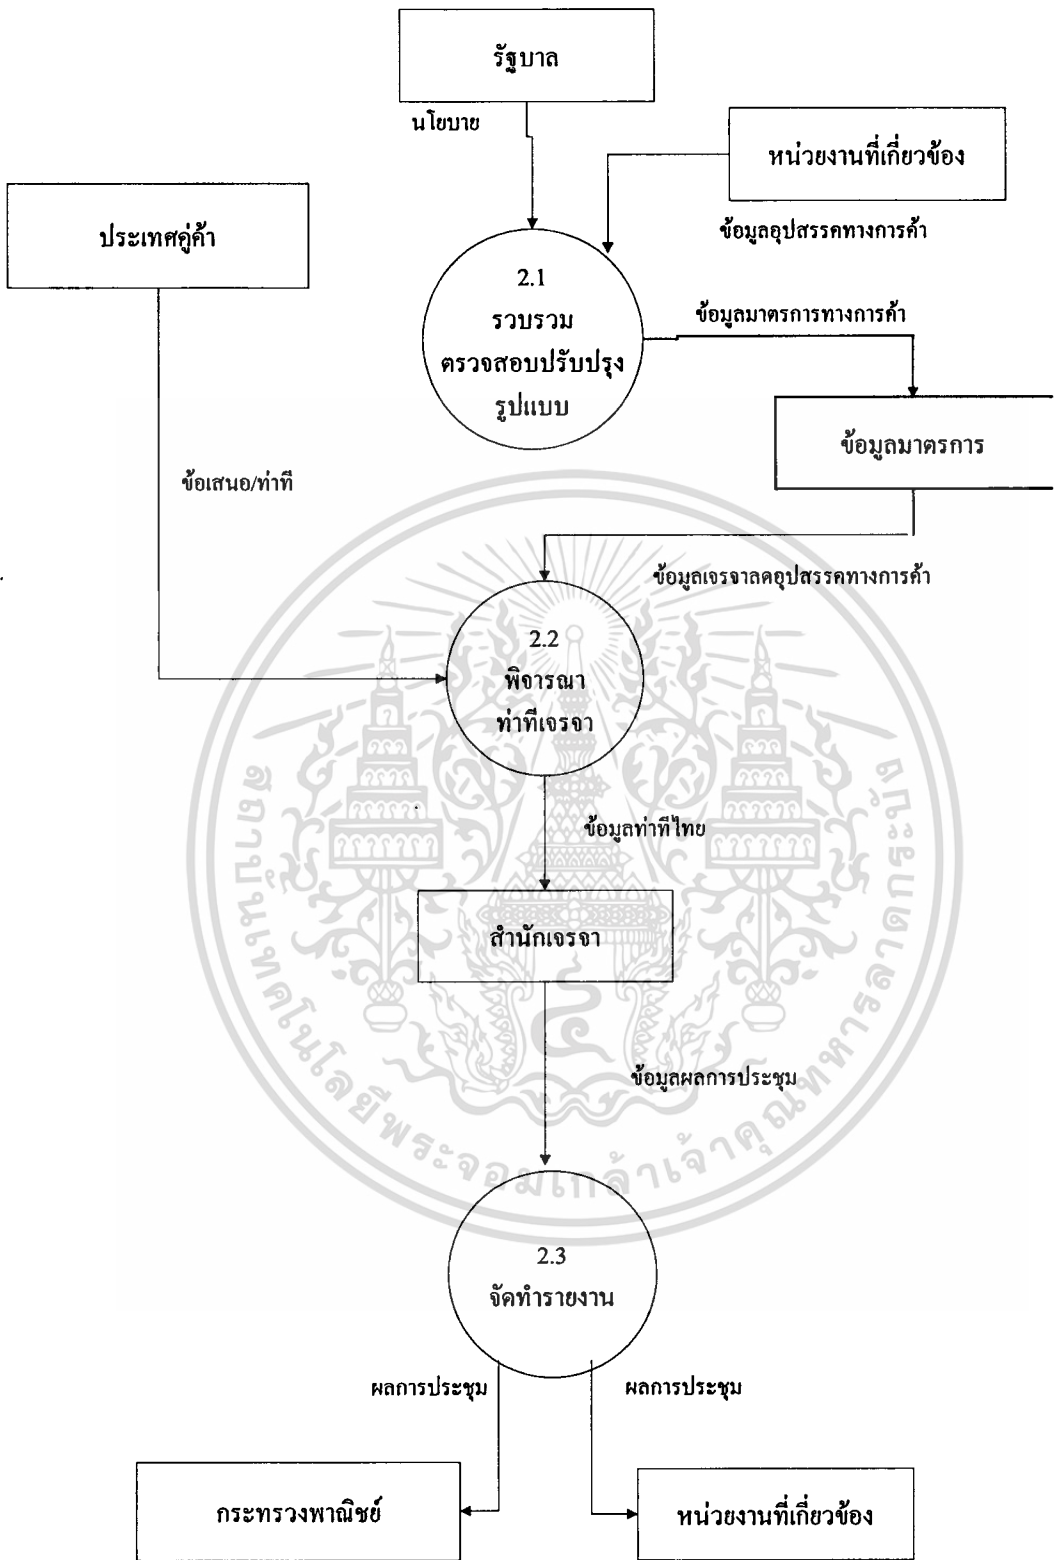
รัฐบาล

นโยบาย

หน่วยงานที่เกี่ยวข้อง

ข้อมูลอุปสรรคทางการค้า

ประเทศคู่ค้า

2.1
รวบรวม
ตรวจสอบปรับปรุง
รูปแบบ

ข้อมูลมาตรการทางการค้า

ข้อมูลมาตรการ

ข้อเสนอ/ท่าที

ข้อมูลเจรจาลดอุปสรรคทางการค้า

2.2
พิจารณา
ท่าทีเจรจา

ข้อมูลท่าทีไทย

สำนักเจรจา

ข้อมูลผลการประชุม

2.3
จัดทำรายงาน

ผลการประชุม

ผลการประชุม

กระทรวงพาณิชย์

หน่วยงานที่เกี่ยวข้อง

สถาบันเทคโนโลยีพระจอมเกล้าเจ้าคุณทหารลาดกระบัง